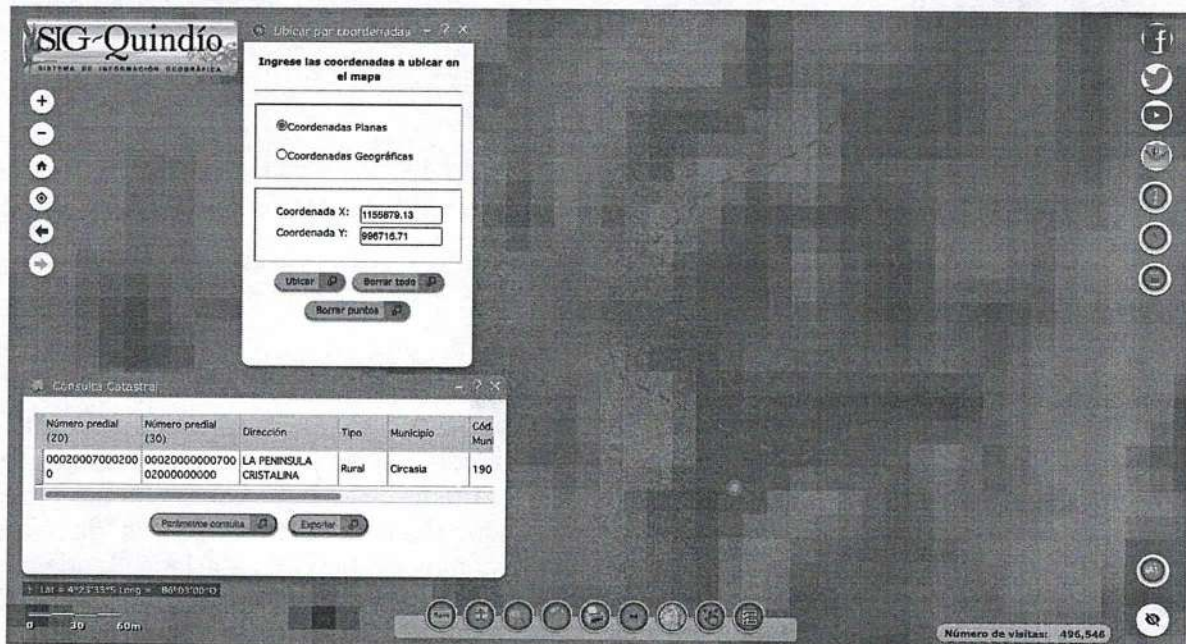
SIG-Quindío
SISTEMA DE INFORMACIÓN GEOGRÁFICA

Ubicar por coordenadas

Ingrese las coordenadas a ubicar en el mapa

Coordenadas Planas
Coordenadas Geográficas

Coordenada X: 1155879.13
Coordenada Y: 996716.71

Ubicar
Borrar todo
Borrar puntos

Consulta Catastral

| Número predial (20) | Número predial (30) | Dirección | Tipo | Municipio | Cód. Muni |
|---|---|---|---|---|---|
| 000200070002000 | 0002000000070002000000000 | LA PENINSULA CRISTALINA | Rural | Circasia | 190 |

Parámetros consulta
Exportar

Lat = 4°23'33"S Long = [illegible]

0 30 60m

Número de visitas: 496,546